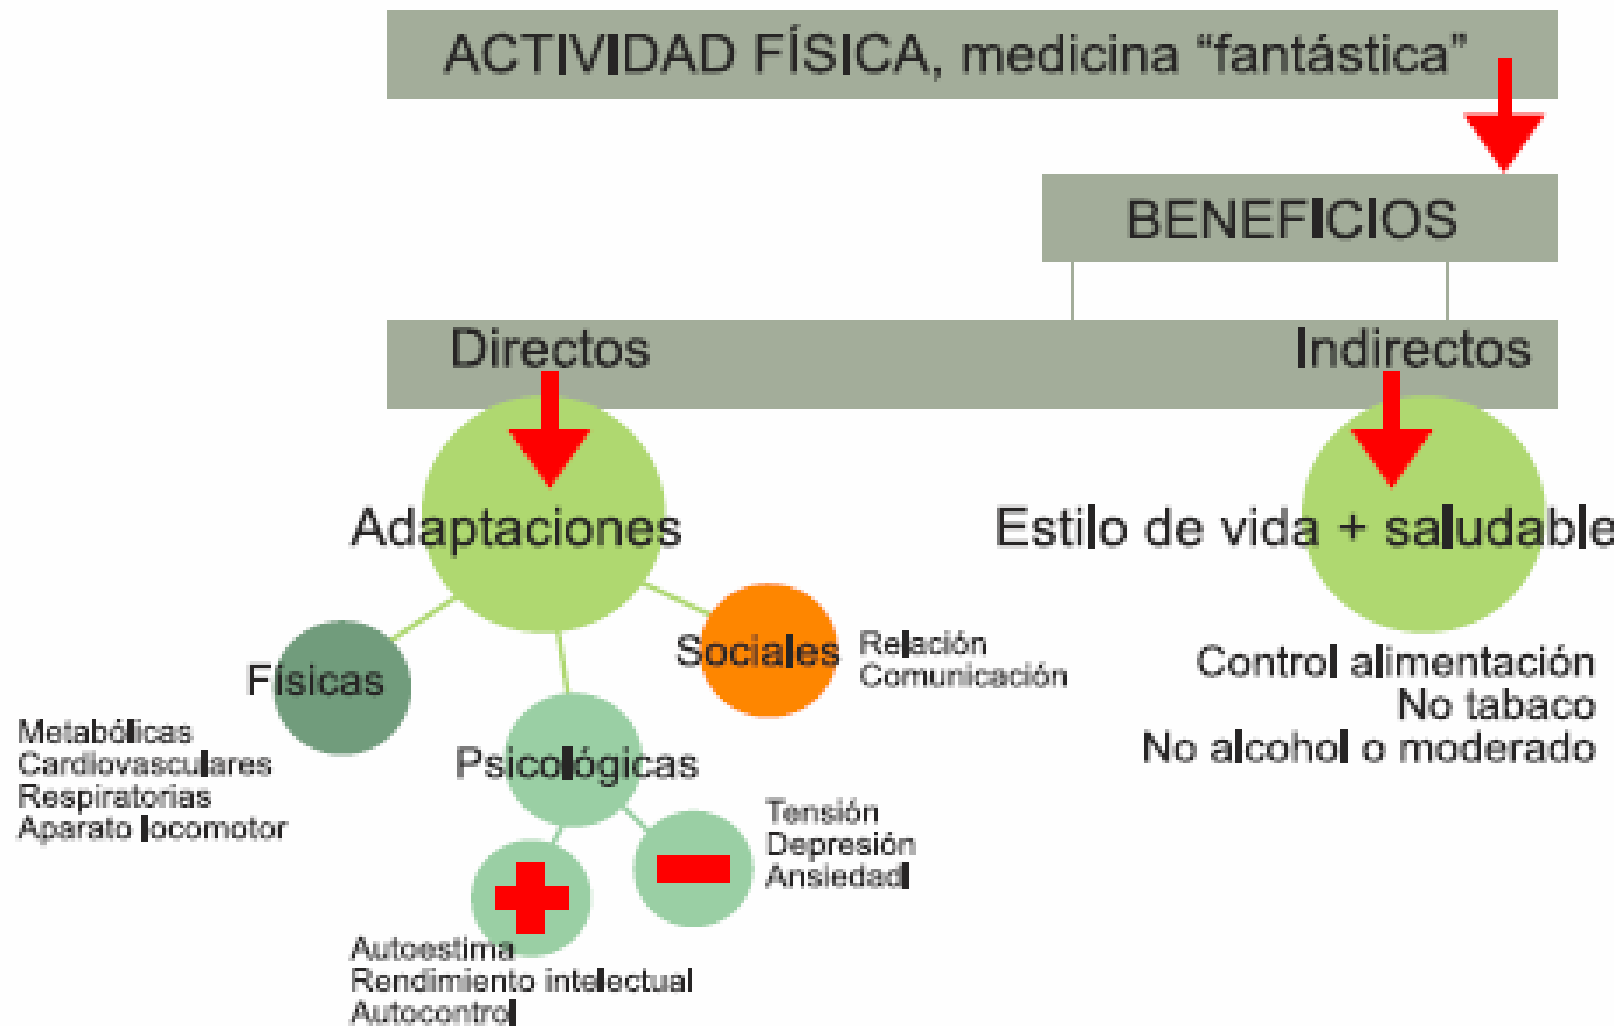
ACTIVIDAD FÍSICA, medicina "fantástica"

BENEFICIOS

Directos

Indirectos

Adaptaciones

Estilo de vida + saludable

Físicas

Metabólicas
Cardiovasculares
Respiratorias
Aparato locomotor

Sociales

Relación
Comunicación

Psicológicas

Tensión
Depresión
Ansiedad

Autoestima
Rendimiento intelectual
Autocontrol

Control alimentación
No tabaco
No alcohol o moderado